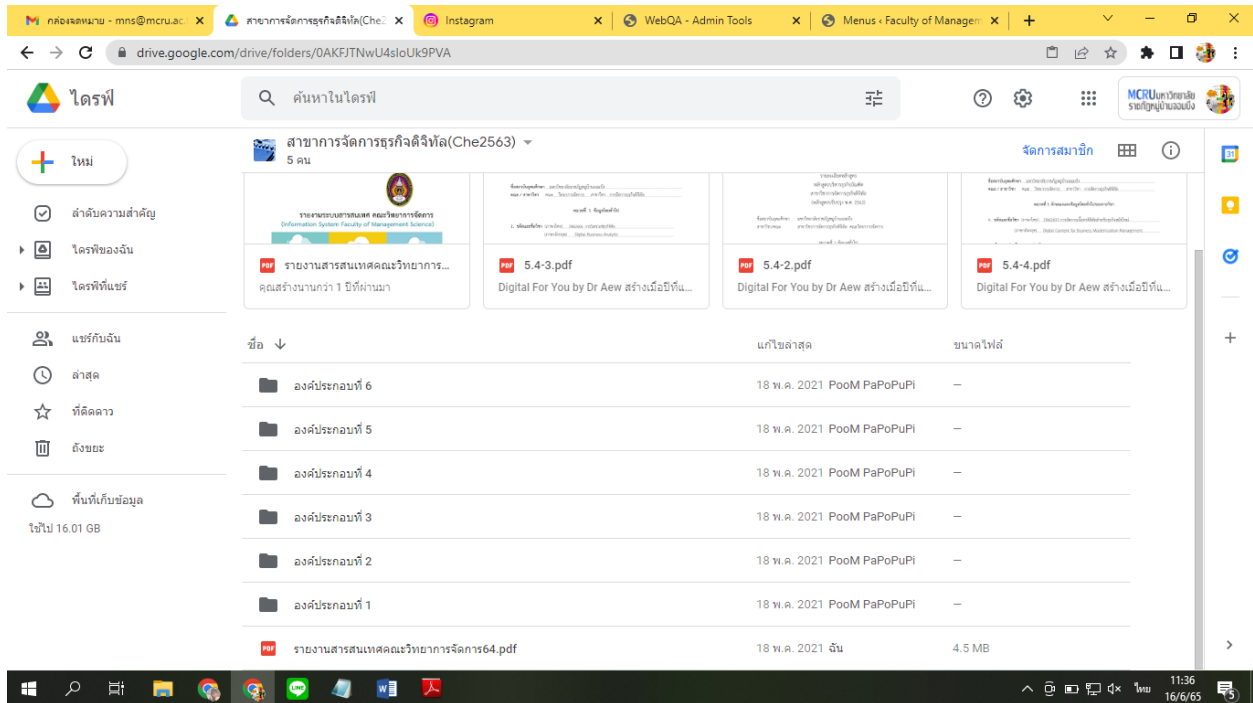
กล่องจดหมาย - mns@mcru.ac
สาขาการจัดการธุรกิจดิจิทัล(Che2
Instagram
WebQA - Admin Tools
Menus ‹ Faculty of Managem

drive.google.com/drive/folders/0AKFJTNwU4sIoUk9PVA

ไดรฟ์
ค้นหาในไดรฟ์
MCRU มหาวิทยาลัยราชภัฏหมู่บ้านจอมบึง

ใหม่
ลำดับความสำคัญ
ไดรฟ์ของฉัน
ไดรฟ์ที่แชร์
แชร์กับฉัน
ล่าสุด
ที่ติดดาว
ถังขยะ
พื้นที่เก็บข้อมูล
ใช้ไป 16.01 GB

สาขาการจัดการธุรกิจดิจิทัล(Che2563)
5 คน
จัดการสมาชิก

รายงานระบบสารสนเทศ คณะวิทยาการจัดการ (Information System: Faculty of Management Science)

รายงานสารสนเทศคณะวิทยาการ...
คุณสร้างนานกว่า 1 ปีที่ผ่านมา

5.4-3.pdf
Digital For You by Dr Aew สร้างเมื่อปีที่แ...

5.4-2.pdf
Digital For You by Dr Aew สร้างเมื่อปีที่แ...

5.4-4.pdf
Digital For You by Dr Aew สร้างเมื่อปีที่แ...

| ชื่อ | แก้ไขล่าสุด | ขนาดไฟล์ |
|---|---|---|
| องค์ประกอบที่ 6 | 18 พ.ค. 2021 PooM PaPoPuPi | — |
| องค์ประกอบที่ 5 | 18 พ.ค. 2021 PooM PaPoPuPi | — |
| องค์ประกอบที่ 4 | 18 พ.ค. 2021 PooM PaPoPuPi | — |
| องค์ประกอบที่ 3 | 18 พ.ค. 2021 PooM PaPoPuPi | — |
| องค์ประกอบที่ 2 | 18 พ.ค. 2021 PooM PaPoPuPi | — |
| องค์ประกอบที่ 1 | 18 พ.ค. 2021 PooM PaPoPuPi | — |
| รายงานสารสนเทศคณะวิทยาการจัดการ64.pdf | 18 พ.ค. 2021 ฉัน | 4.5 MB |

ไทย 11:36 16/6/65